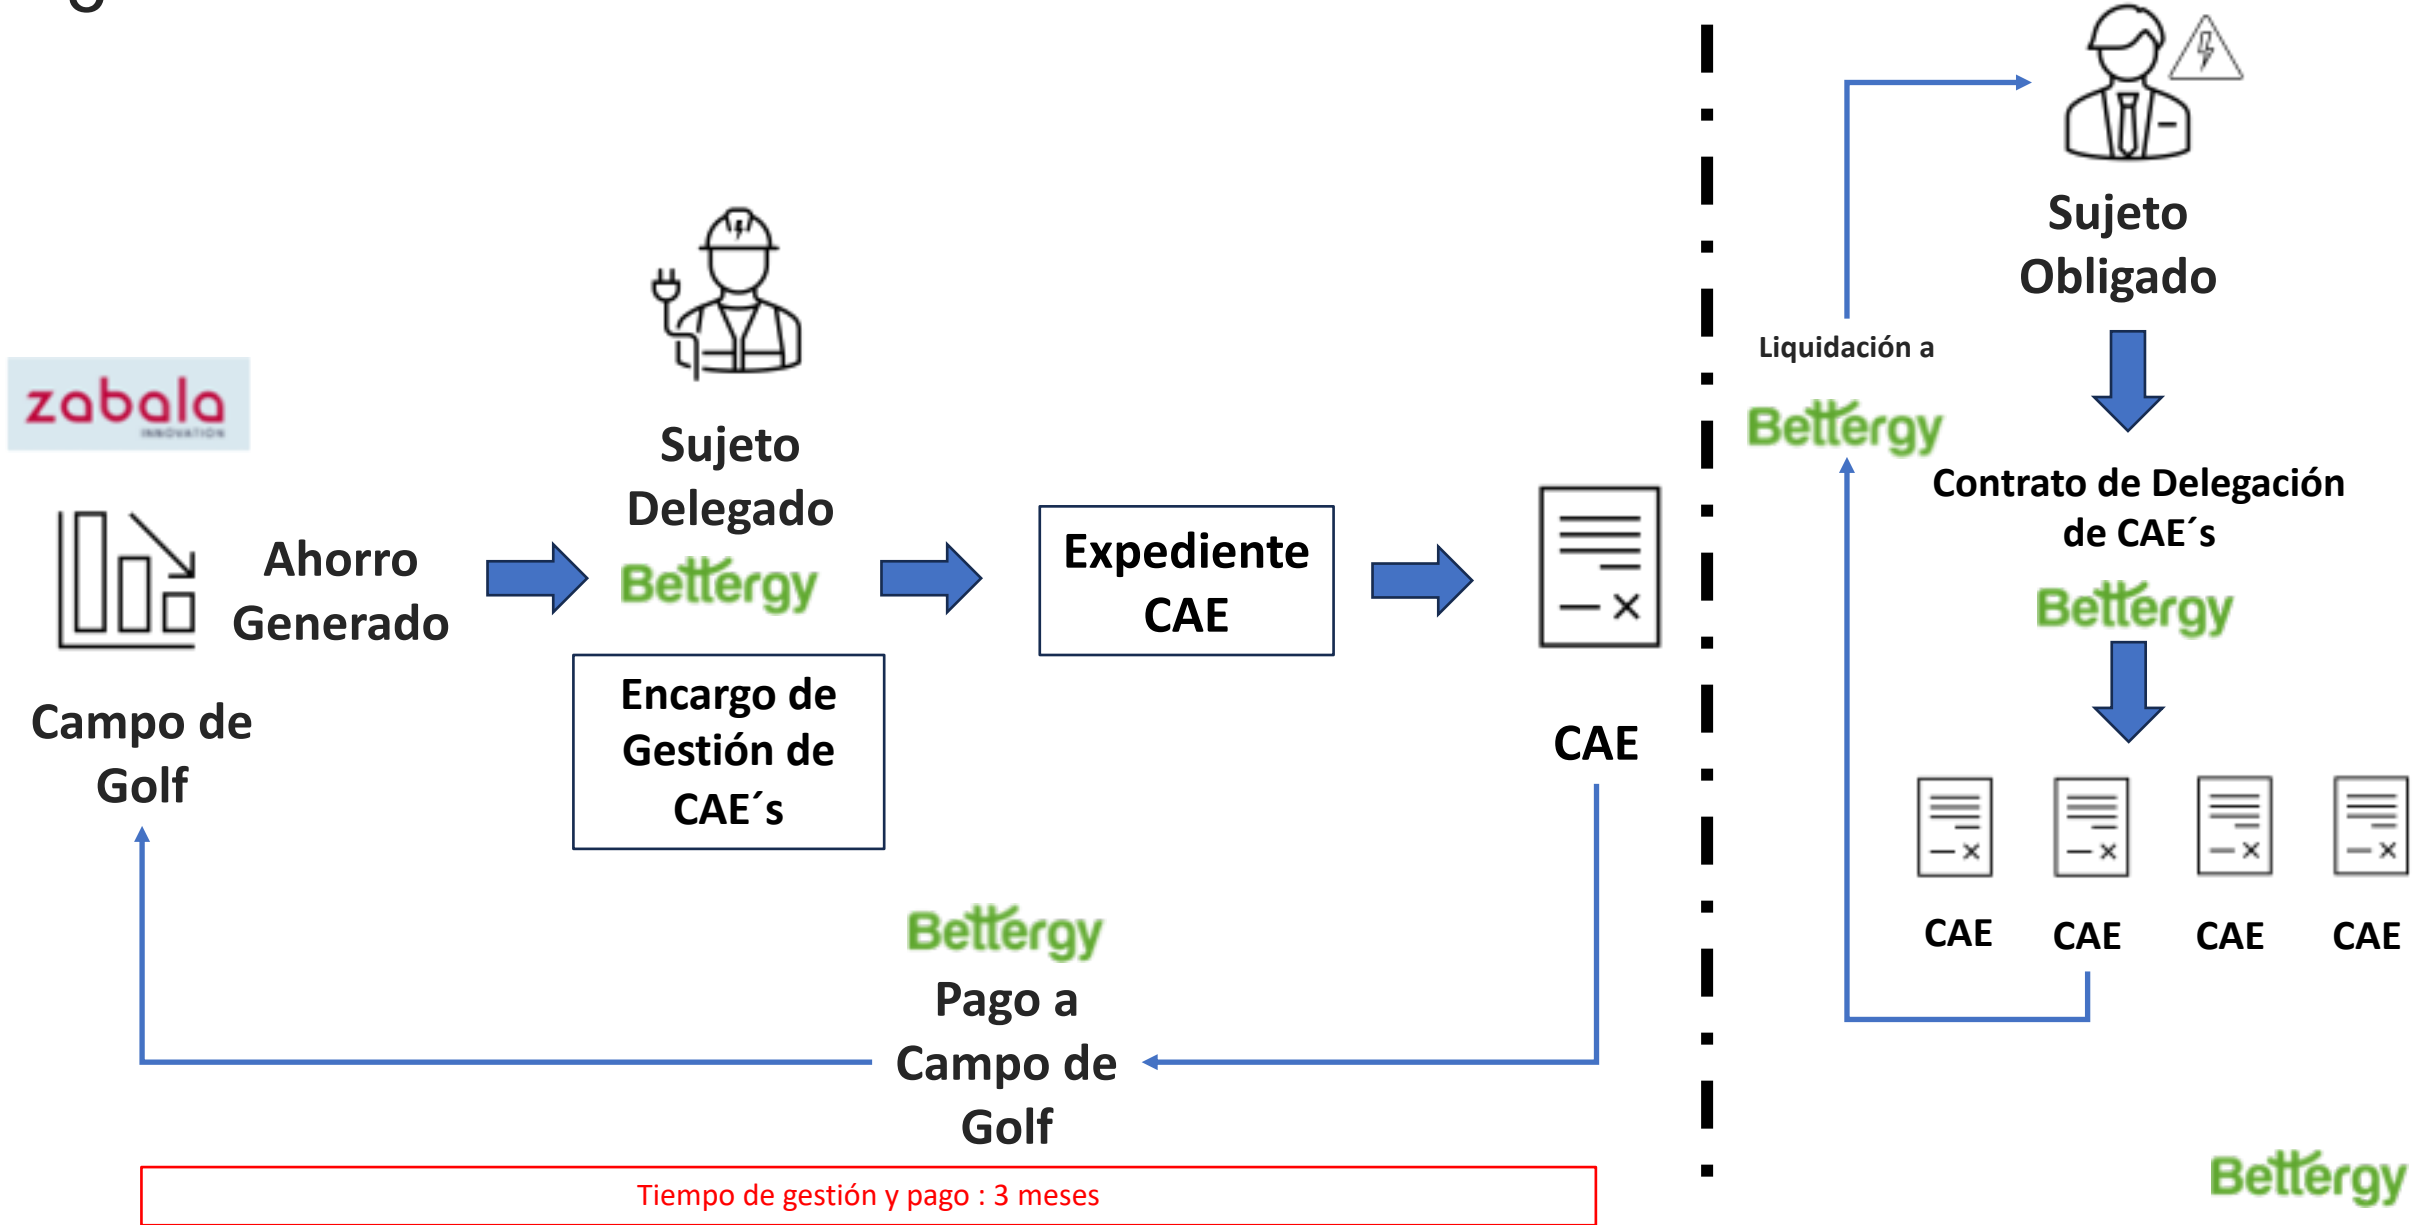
zabala
INNOVATION

Campo de Golf

Ahorro Generado

Sujeto Delegado

Bettergy

Encargo de Gestión de CAE´s

Expediente CAE

CAE

Bettergy
Pago a Campo de Golf

Tiempo de gestión y pago : 3 meses

Sujeto Obligado

Liquidación a
Bettergy

Contrato de Delegación de CAE´s
Bettergy

CAE
CAE
CAE
CAE

Bettergy